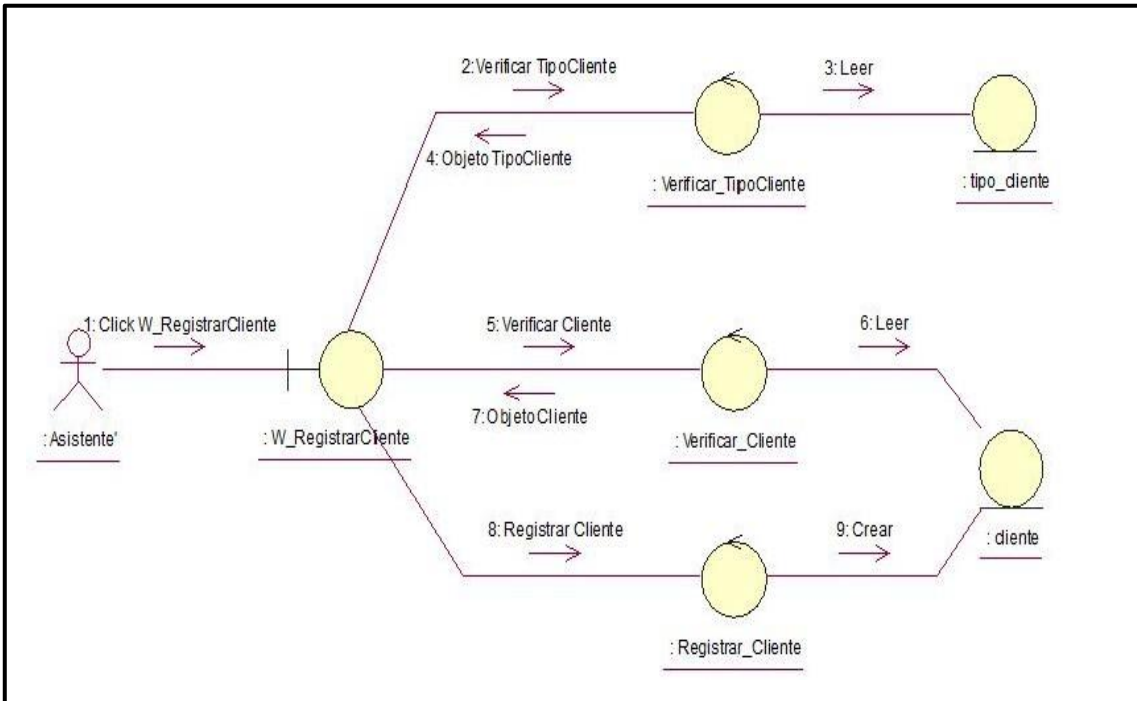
2: Verificar TipoCliente

3: Leer

4: Objeto TipoCliente

: Verificar_TipoCliente

: tipo_diente

1: Click W_RegistrarCliente

5: Verificar Cliente

6: Leer

: Asistente'

: W_RegistrarCliente

7: ObjetoCliente

: Verificar_Cliente

8: Registrar Cliente

9: Crear

: diente

: Registrar_Cliente